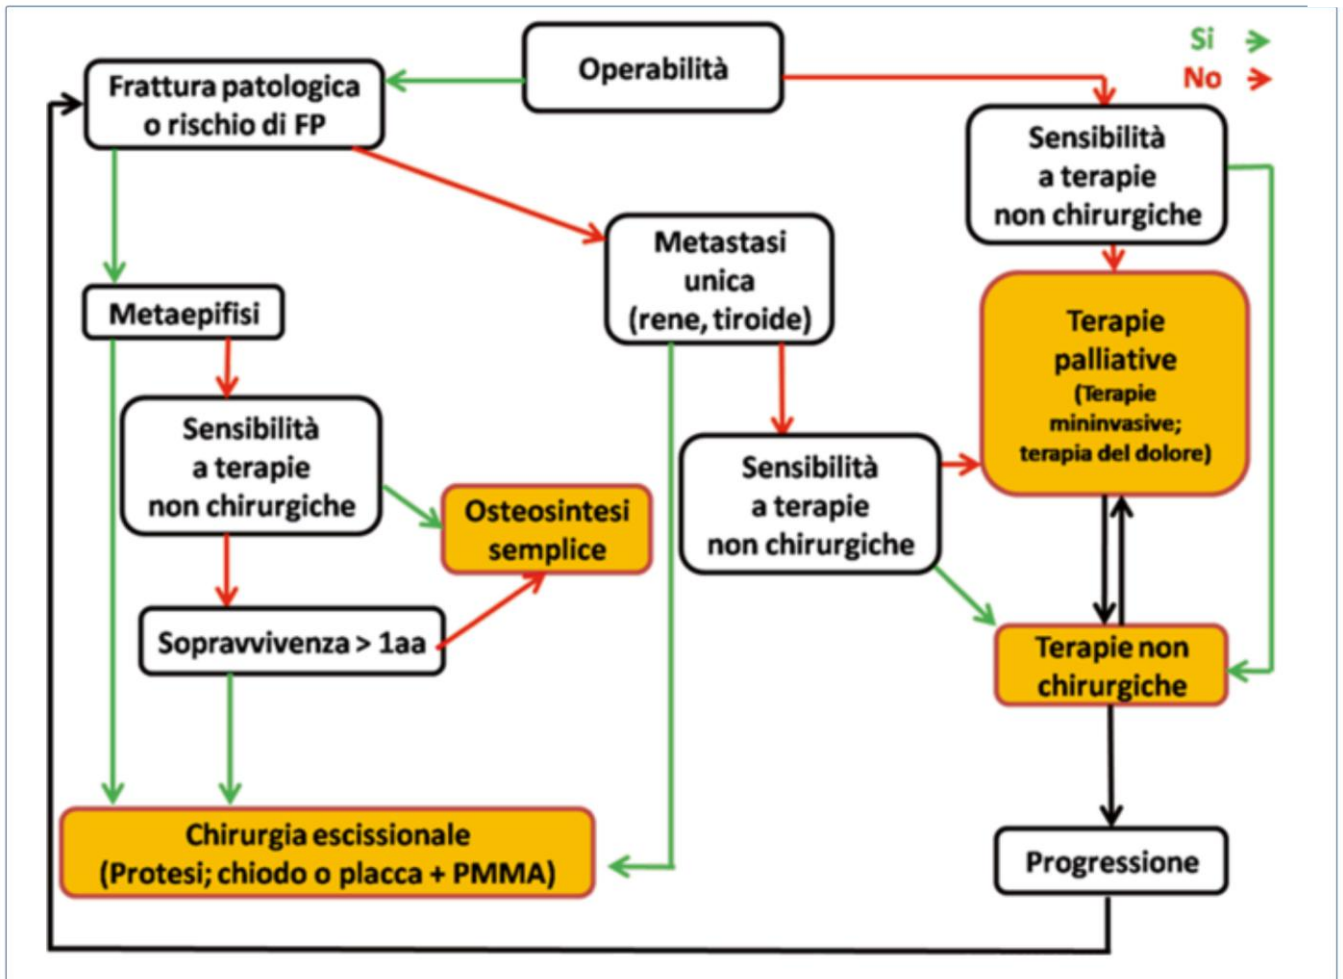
Si
No

Operabilità

Frattura patologica o rischio di FP

Sensibilità a terapie non chirurgiche

Metastasi unica (rene, tiroide)

Metaepifisi

Terapie palliative (Terapie mininvasive; terapia del dolore)

Sensibilità a terapie non chirurgiche

Osteosintesi semplice

Sensibilità a terapie non chirurgiche

Sopravvivenza > 1aa

Terapie non chirurgiche

Chirurgia escissionale (Protesi; chiodo o placca + PMMA)

Progressione